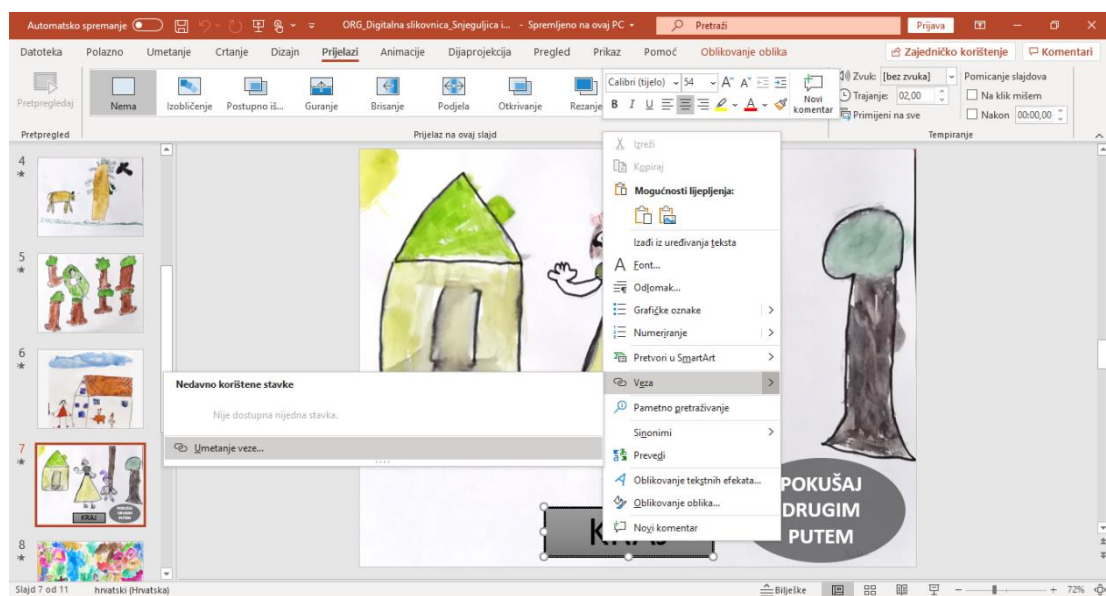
Automatsko spremanje ORG_Digitalna slikovnica_Snjeguljica i... - Spremljeno na ovaj PC Pretraži Prijava

Datoteka Polazno Umetanje Crtanje Dizajn Prijelazi Animacije Dijaprojekcija Pregled Prikaz Pomoć Oblikovanje oblika Zajedničko korištenje Komentari

Pretpregledaj Nema Izobličenje Postupno iš... Guranje Brisanje Podjela Otkrivanje Rezanje

Calibri (tijelo) 54 Novi komentar

Zvuk: [bez zvuka] Pomicanje slajdova
Trajanje: 02,00 Na klik mišem
Primijeni na sve Nakon 00:00,00

Pretpregled Prijelaz na ovaj slajd Tempiranje

Izreži
Kopiraj
Mogućnosti lijepljenja:
Izađi iz uređivanja teksta
Font...
Odlomak...
Grafičke oznake
Numeriranje
Pretvori u SmartArt
Veza
Pametno pretraživanje
Sinonimi
Prevedi
Oblikovanje tekstnih efekata...
Oblikovanje oblika...
Novi komentar

Nedavno korištene stavke
Nije dostupna nijedna stavka.
Umetanje veze...

POKUŠAJ DRUGIM PUTEM

KRAJ

4
5
6
7
8

Slajd 7 od 11 hrvatski (Hrvatska) Bilješke 72%